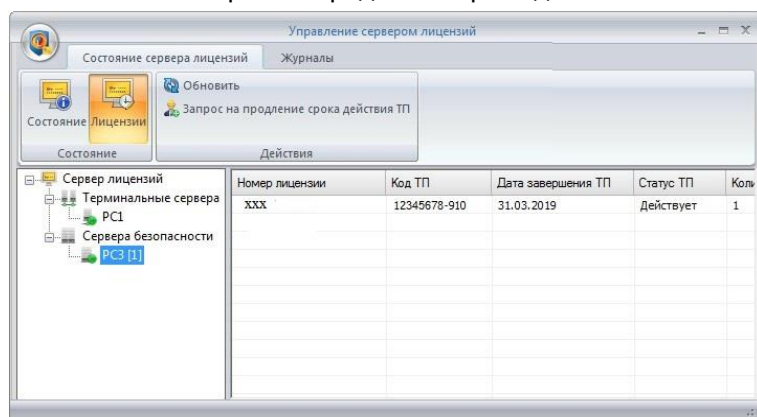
Управление сервером лицензий

Состояние сервера лицензий
Журналы

Состояние
Лицензии
Состояние

Обновить
Запрос на продление срока действия ТП
Действия

Сервер лицензий
Терминальные сервера
PC1
Сервера безопасности
PC3 [1]

| Номер лицензии | Код ТП | Дата завершения ТП | Статус ТП | Кол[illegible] |
|---|---|---|---|---|
| XXX | 12345678-910 | 31.03.2019 | Действует | 1 |